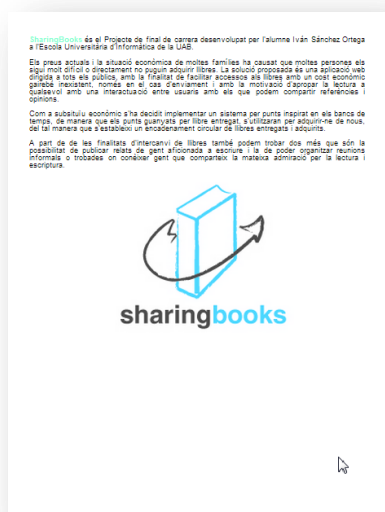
SharingBooks és el Projecte de final de carrera desenvolupat per l'alumne Iván Sánchez Ortega a l'Escola Universitària d'Informàtica de la UAB.

Els preus actuals i la situació econòmica de moltes famílies ha causat que moltes persones els sigui molt difícil o directament no puguin adquirir llibres. La solució proposada és una aplicació web dirigida a tots els públics, amb la finalitat de facilitar accessos als llibres amb un cost econòmic gairebé inexistent, només en el cas d'enviament i amb la motivació d'apropar la lectura a qualsevol amb una interactuació entre usuaris amb els que podem compartir referències i opinions.

Com a substitut econòmic s'ha decidit implementar un sistema per punts inspirat en els bancs de temps, de manera que els punts guanyats per llibre entregat, s'utilitzaran per adquirir-ne de nous, del tal manera que s'estableixi un encadenament circular de llibres entregats i adquirits.

A part de de les finalitats d'intercanvi de llibres també podem trobar dos més que són la possibilitat de publicar relats de gent aficionada a escriure i la de poder organitzar reunions informals o trobades on conèixer gent que comparteix la mateixa admiració per la lectura i escriptura.

sharingbooks